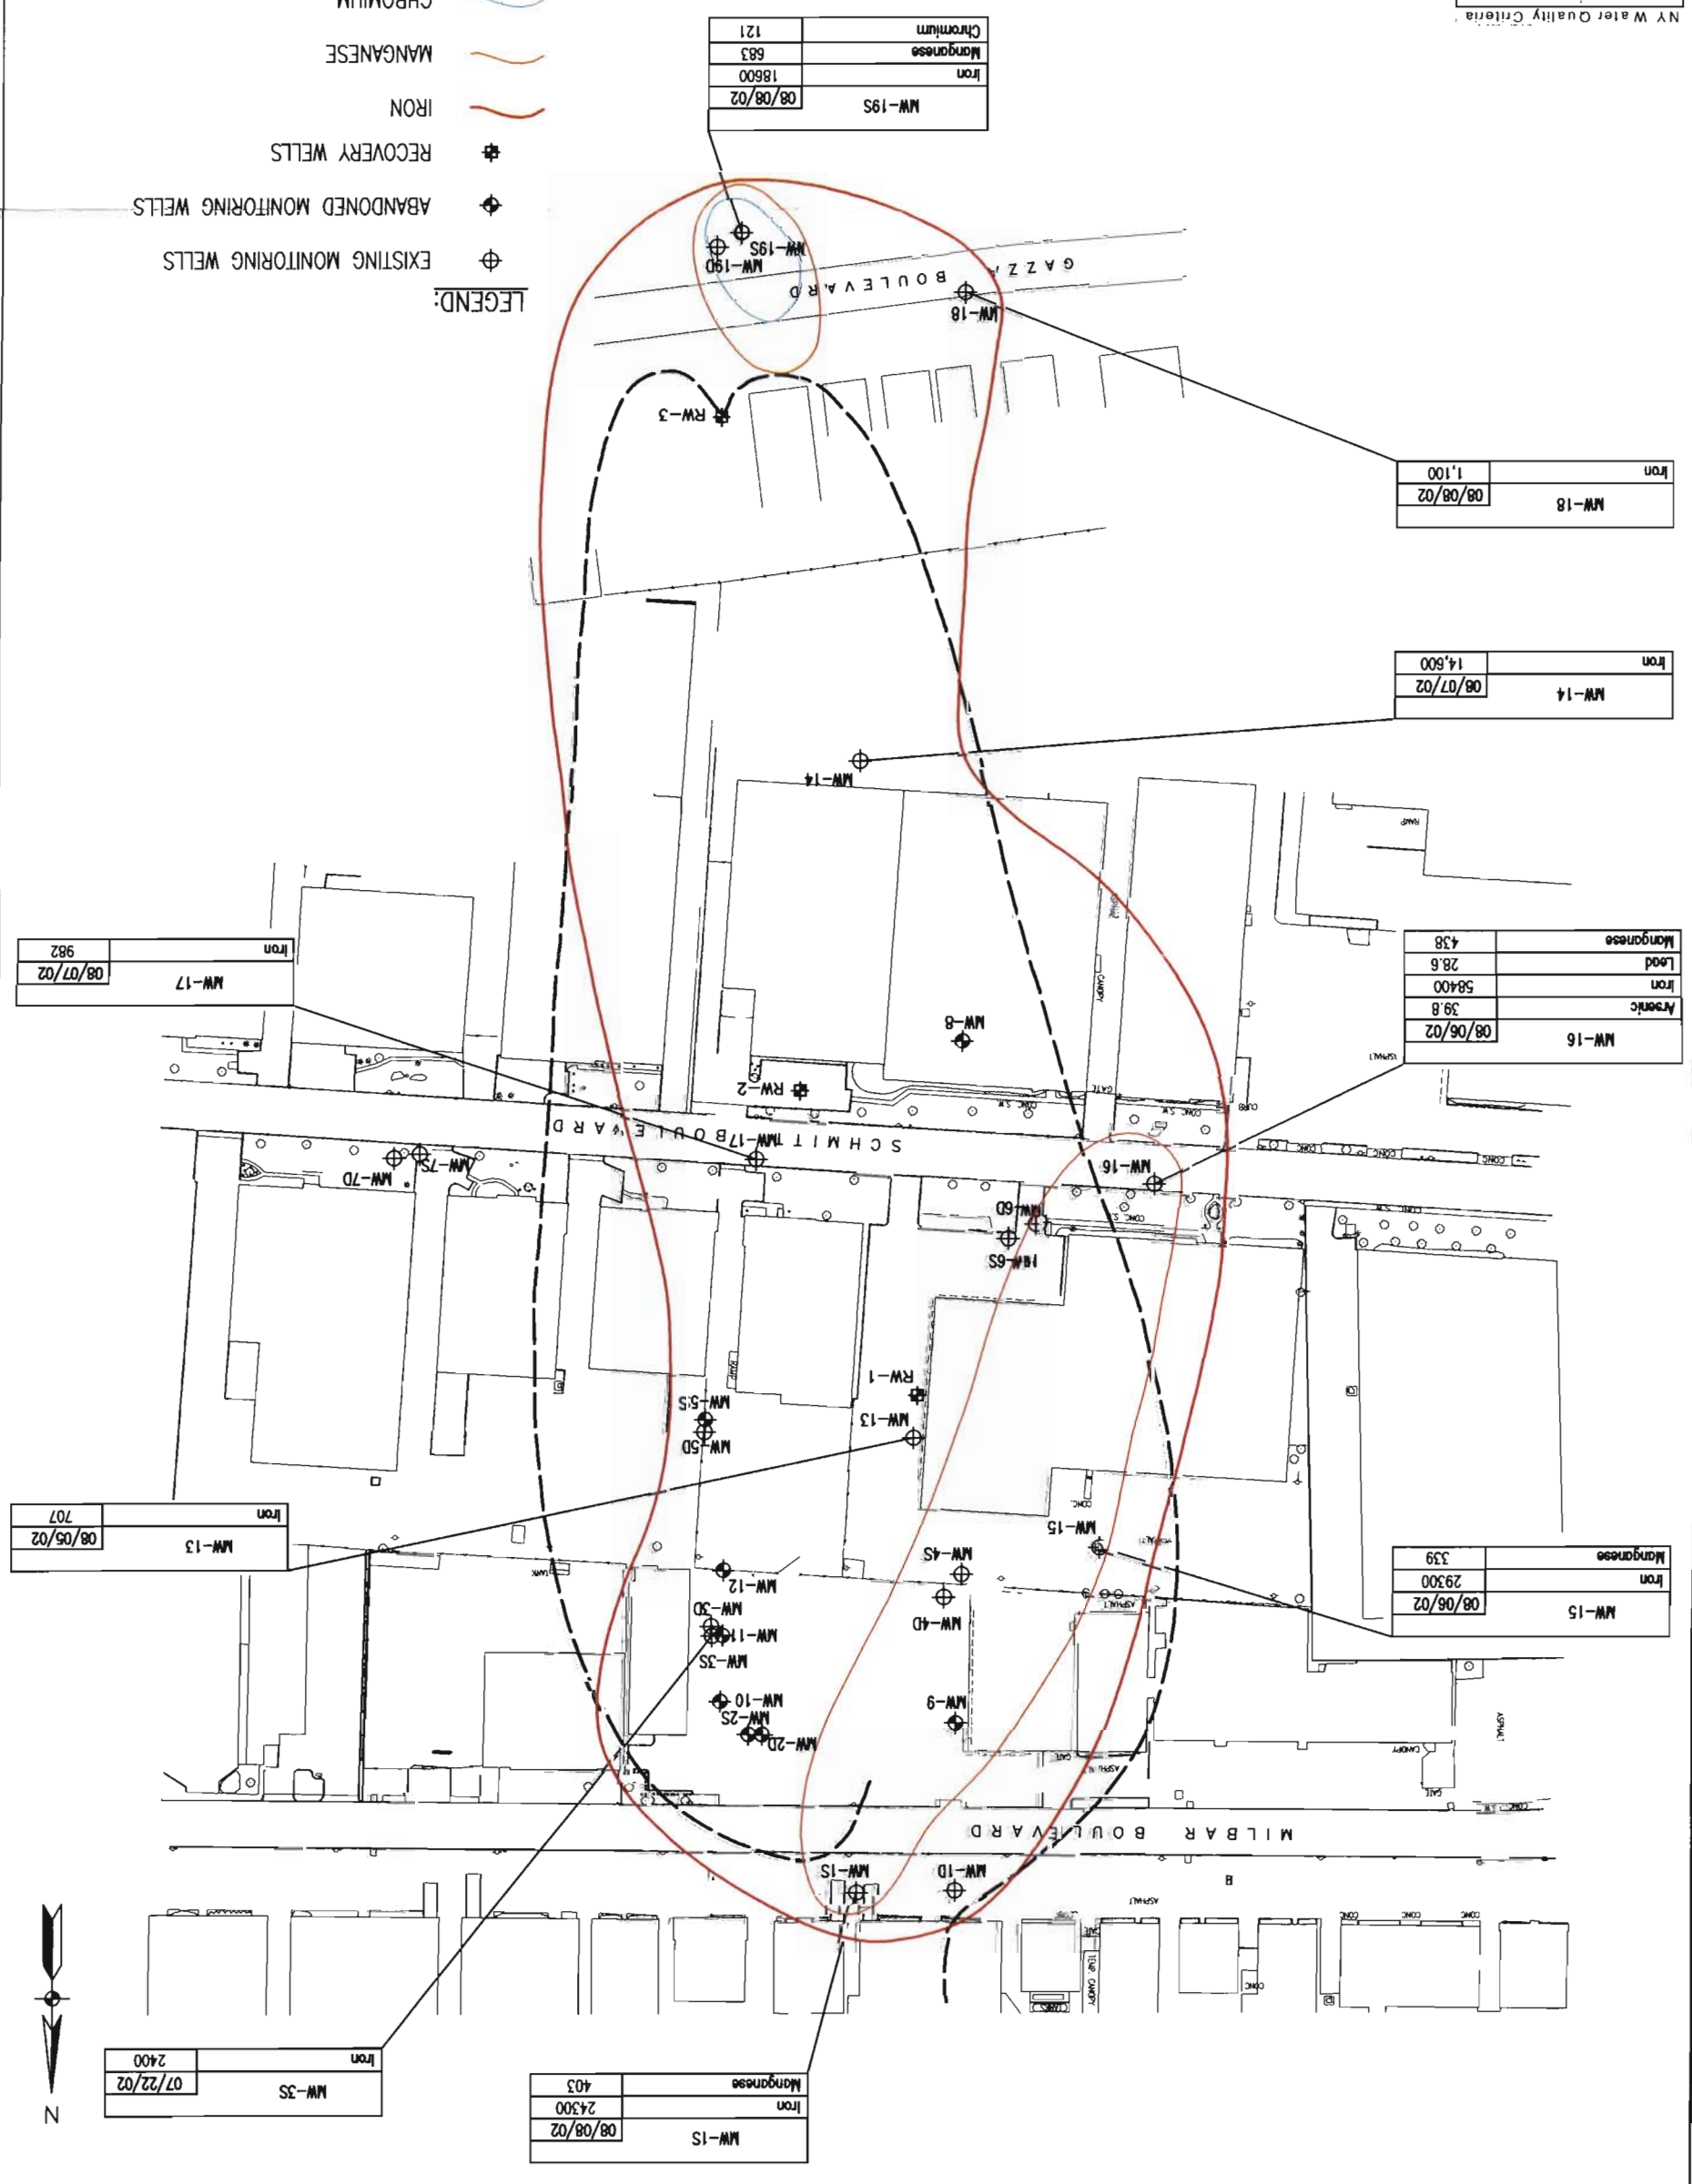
NY Water Quality Criteria

CHROMIUM

MANGANESE

IRON

RECOVERY WELLS

ABANDONED MONITORING WELLS

EXISTING MONITORING WELLS

LEGEND:

| MW-19S | 08/08/02 |
|---|---|
| Iron | 18600 |
| Manganese | 683 |
| Chromium | 121 |

| MW-18 | 08/08/02 |
|---|---|
| Iron | 1,100 |

| MW-14 | 08/07/02 |
|---|---|
| Iron | 14,600 |

| MW-16 | 08/06/02 |
|---|---|
| Arsenic | 39.8 |
| Iron | 58400 |
| Lead | 28.6 |
| Manganese | 438 |

| MW-17 | 08/07/02 |
|---|---|
| Iron | 982 |

| MW-13 | 08/05/02 |
|---|---|
| Iron | 707 |

| MW-15 | 08/06/02 |
|---|---|
| Iron | 29300 |
| Manganese | 339 |

| MW-3S | 07/22/02 |
|---|---|
| Iron | 2400 |

| MW-1S | 08/08/02 |
|---|---|
| Iron | 24300 |
| Manganese | 403 |

GAZZA BOULEVARD

MW-19D MW-19S MW-18 RW-3 MW-14 MW-8 RW-2

SCHMIT BOULEVARD

MW-17 MW-7S MW-7D MW-16 MW-6D MW-6S RW-1 MW-13 MW-5S MW-5D MW-15 MW-4S MW-4D MW-12 MW-3D MW-11 MW-3S MW-10 MW-2S MW-2D MW-9

MILBAR BOULEVARD

MW-1S MW-1D

N